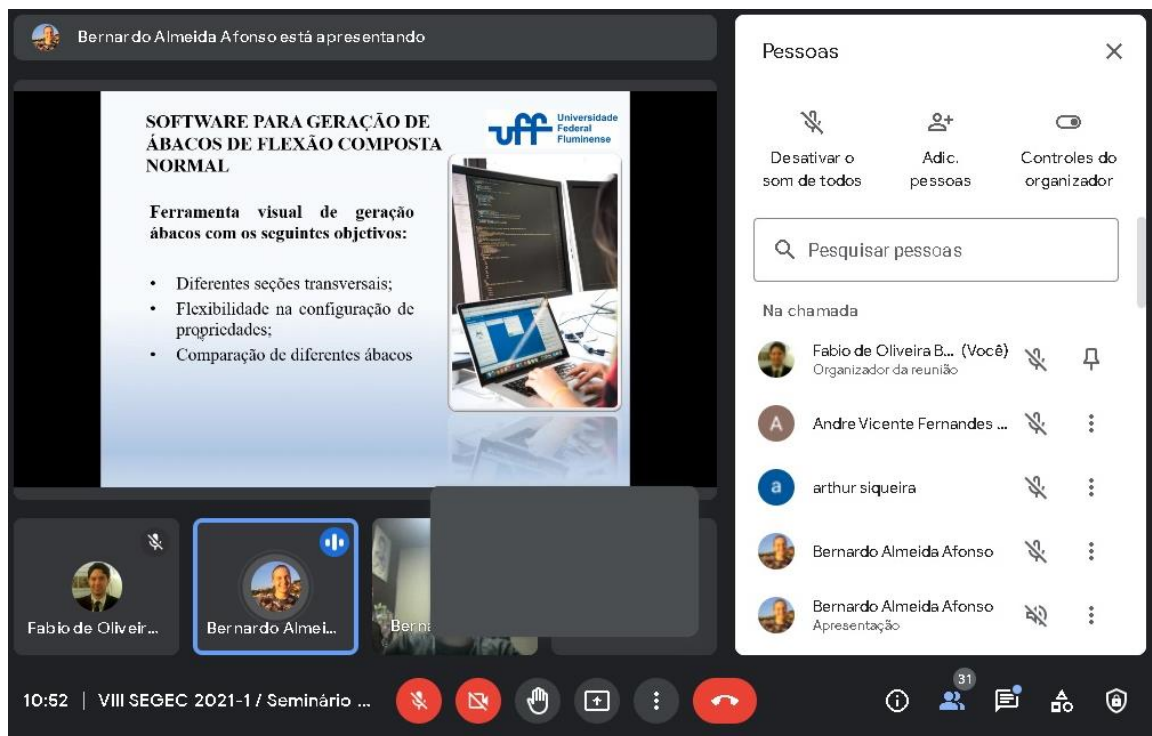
Bernardo Almeida Afonso está apresentando

SOFTWARE PARA GERAÇÃO DE ÁBACOS DE FLEXÃO COMPOSTA NORMAL

uff Universidade Federal Fluminense

Ferramenta visual de geração ábacos com os seguintes objetivos:

- Diferentes seções transversais;
- Flexibilidade na configuração de propriedades;
- Comparação de diferentes ábacos

Fabio de Oliveir...

Bernardo Almei...

Berna

Pessoas

Desativar o som de todos

Adic. pessoas

Controles do organizador

Pesquisar pessoas

Na chamada

Fabio de Oliveira B... (Você)
Organizador da reunião

Andre Vicente Fernandes ...

arthur siqueira

Bernardo Almeida Afonso

Bernardo Almeida Afonso
Apresentação

10:52 | VIII SEGEC 2021-1 / Seminário ...

31